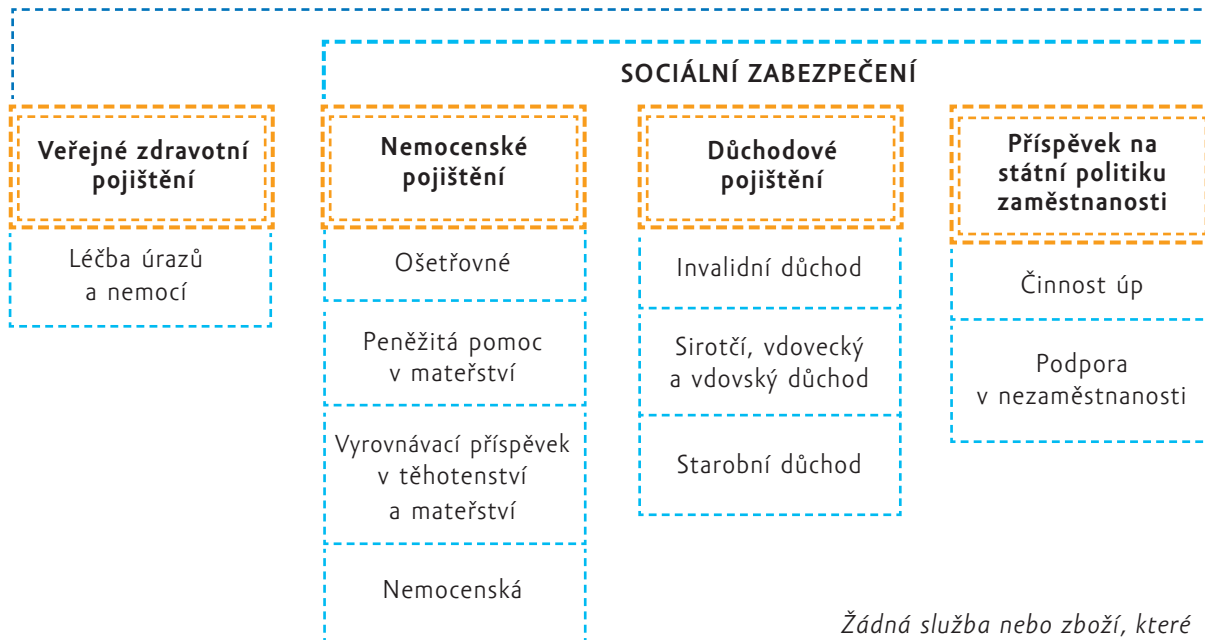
SOCIÁLNÍ ZABEZPEČENÍ

Veřejné zdravotní pojištění

Léčba úrazů a nemocí

Nemocenské pojištění

Ošetřovné

Peněžitá pomoc v mateřství

Vyrovnávací příspěvek v těhotenství a mateřství

Nemocenská

Důchodové pojištění

Invalidní důchod

Sirotčí, vdovecký a vdovský důchod

Starobní důchod

Příspěvek na státní politiku zaměstnanosti

Činnost úp

Podpora v nezaměstnanosti

Žádná služba nebo zboží, které